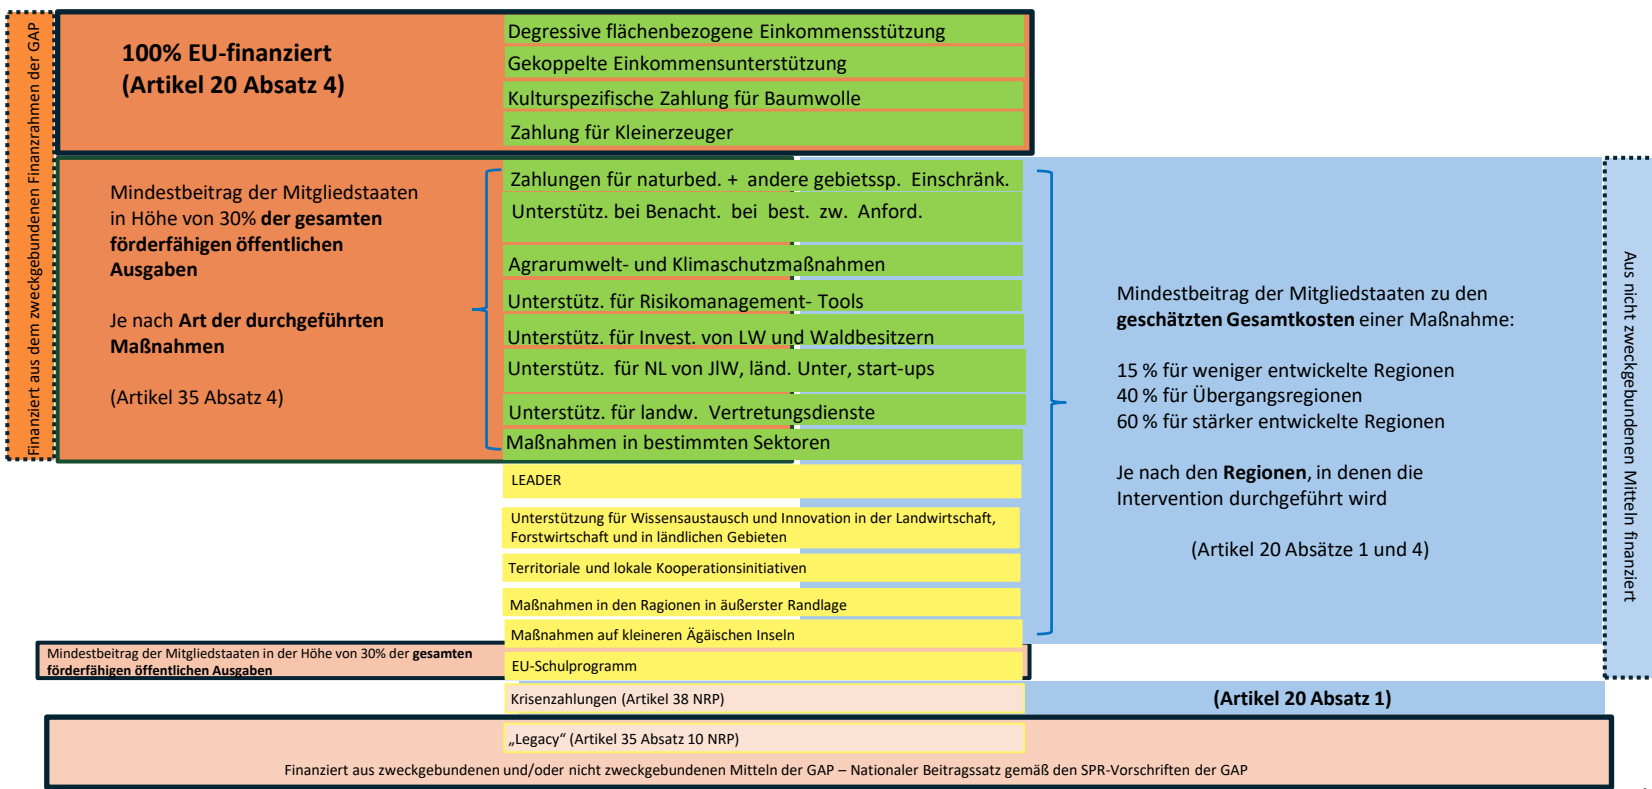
Finanziert aus dem zweckgebundenen Finanzrahmen der GAP

100% EU-finanziert
(Artikel 20 Absatz 4)

Degressive flächenbezogene Einkommensstützung
Gekoppelte Einkommensunterstützung
Kulturspezifische Zahlung für Baumwolle
Zahlung für Kleinerzeuger

Mindestbeitrag der Mitgliedstaaten in Höhe von 30% der gesamten förderfähigen öffentlichen Ausgaben

Je nach Art der durchgeführten Maßnahmen

(Artikel 35 Absatz 4)

Zahlungen für naturbed. + andere gebietssp. Einschränk.
Unterstütz. bei Benacht. bei best. zw. Anford.
Agrarumwelt- und Klimaschutzmaßnahmen
Unterstütz. für Risikomanagement- Tools
Unterstütz. für Invest. von LW und Waldbesitzern
Unterstütz. für NL von JlW, länd. Unter, start-ups
Unterstütz. für landw. Vertretungsdienste
Maßnahmen in bestimmten Sektoren
LEADER
Unterstützung für Wissensaustausch und Innovation in der Landwirtschaft, Forstwirtschaft und in ländlichen Gebieten
Territoriale und lokale Kooperationsinitiativen
Maßnahmen in den Ragionen in äußerster Randlage
Maßnahmen auf kleineren Ägäischen Inseln

Mindestbeitrag der Mitgliedstaaten zu den geschätzten Gesamtkosten einer Maßnahme:

15 % für weniger entwickelte Regionen
40 % für Übergangsregionen
60 % für stärker entwickelte Regionen

Je nach den Regionen, in denen die Intervention durchgeführt wird

(Artikel 20 Absätze 1 und 4)

Aus nicht zweckgebundenen Mitteln finanziert

Mindestbeitrag der Mitgliedstaaten in der Höhe von 30% der gesamten förderfähigen öffentlichen Ausgaben

EU-Schulprogramm
Krisenzahlungen (Artikel 38 NRP)
(Artikel 20 Absatz 1)
„Legacy" (Artikel 35 Absatz 10 NRP)

Finanziert aus zweckgebundenen und/oder nicht zweckgebundenen Mitteln der GAP – Nationaler Beitragssatz gemäß den SPR-Vorschriften der GAP